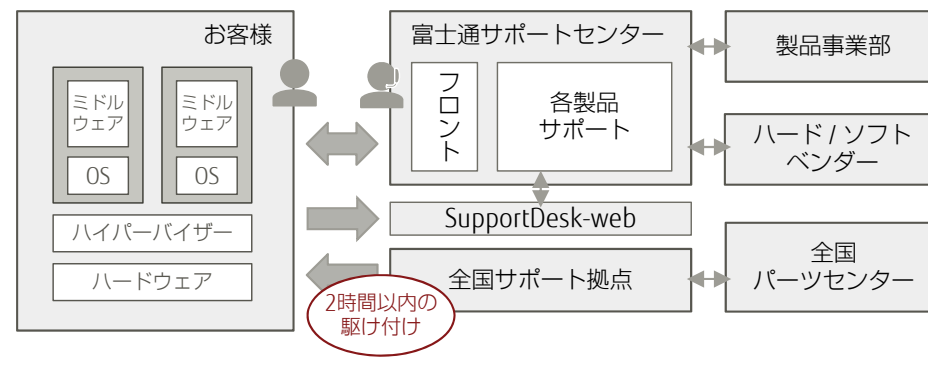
お客様

ミドルウェア

OS

ミドルウェア

OS

ハイパーバイザー

ハードウェア

富士通サポートセンター

フロント

各製品サポート

SupportDesk-web

全国サポート拠点

2時間以内の駆け付け

製品事業部

ハード / ソフトベンダー

全国パーツセンター